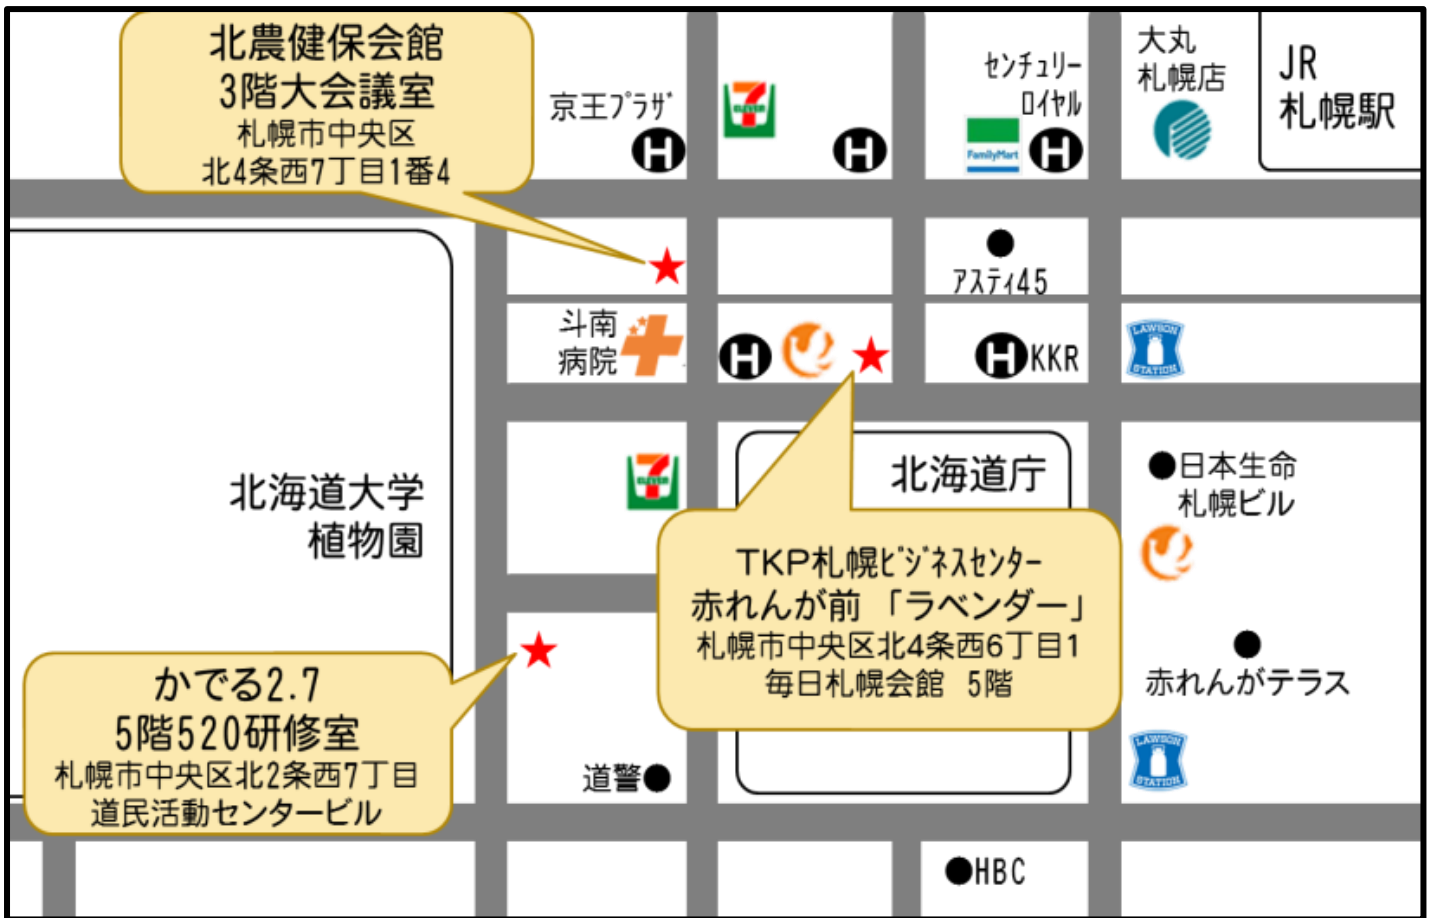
北農健保会館
3階大会議室
札幌市中央区
北4条西7丁目1番4

京王プラザ

センチュリーロイヤル

FamilyMart

大丸札幌店

JR
札幌駅

アスティ45

斗南病院

KKR

LAWSON STATION

北海道大学
植物園

北海道庁

●日本生命札幌ビル

TKP札幌ビジネスセンター
赤れんが前 「ラベンダー」
札幌市中央区北4条西6丁目1
毎日札幌会館 5階

赤れんがテラス

LAWSON STATION

かでる2.7
5階520研修室
札幌市中央区北2条西7丁目
道民活動センタービル

道警●

●HBC